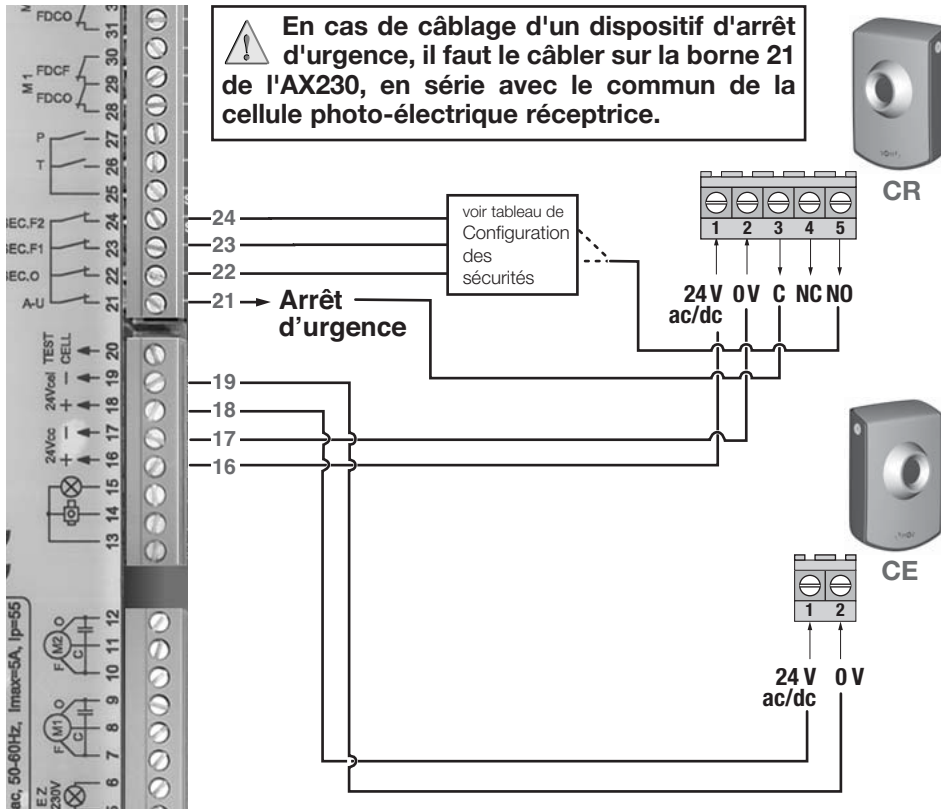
En cas de câblage d'un dispositif d'arrêt d'urgence, il faut le câbler sur la borne 21 de l'AX230, en série avec le commun de la cellule photo-électrique réceptrice.

FDCO
31
30
M1 FDCF
29
FDCO
28
P
27
T
26
25
SEC.F2
24
SEC.F1
23
SEC.O
22
A-U
21
TEST CELL
20
24Vcel
19
18
24Vcc
17
16
15
14
13
12
F M2 C
11
10
9
F M1 C
8
7
6
ac, 50-60Hz, Imax=5A, Ip=55
E.Z. 230V

24
23
22
21
Arrêt d'urgence
19
18
17
16

voir tableau de Configuration des sécurités

CR
1 2 3 4 5
24 V ac/dc
0 V
C
NC
NO

CE
1 2
24 V ac/dc
0 V